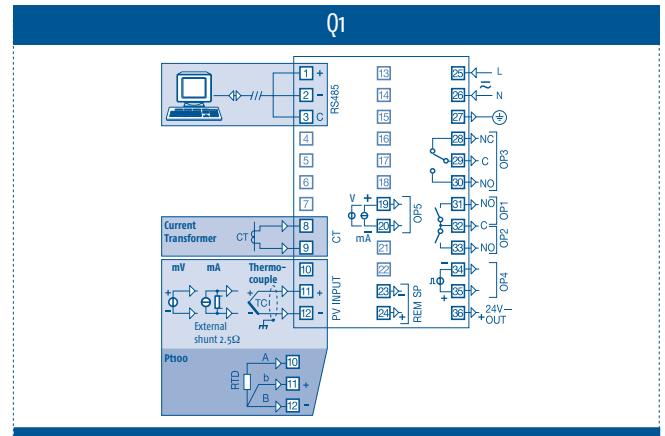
Q1

1 +
2 –
3 C
RS485
4
5
6
7
8
9
CT
10
11 +
12 –
PV INPUT
13
14
15
16
17
18
19 +
20 –
OP5
V
mA
21
22
23
24 –
REM SP
25 L
26 N
27
28 NC
29 C
30 NO
OP3
31 NO
32 C
33 NO
OP1
OP2
34
35
36 +
OP4
24V
OUT

Current Transformer
CT

mV
mA
Thermocouple
TC
External shunt 2.5Ω

Pt100
RTD
A 10
b 11 +
B 12 –